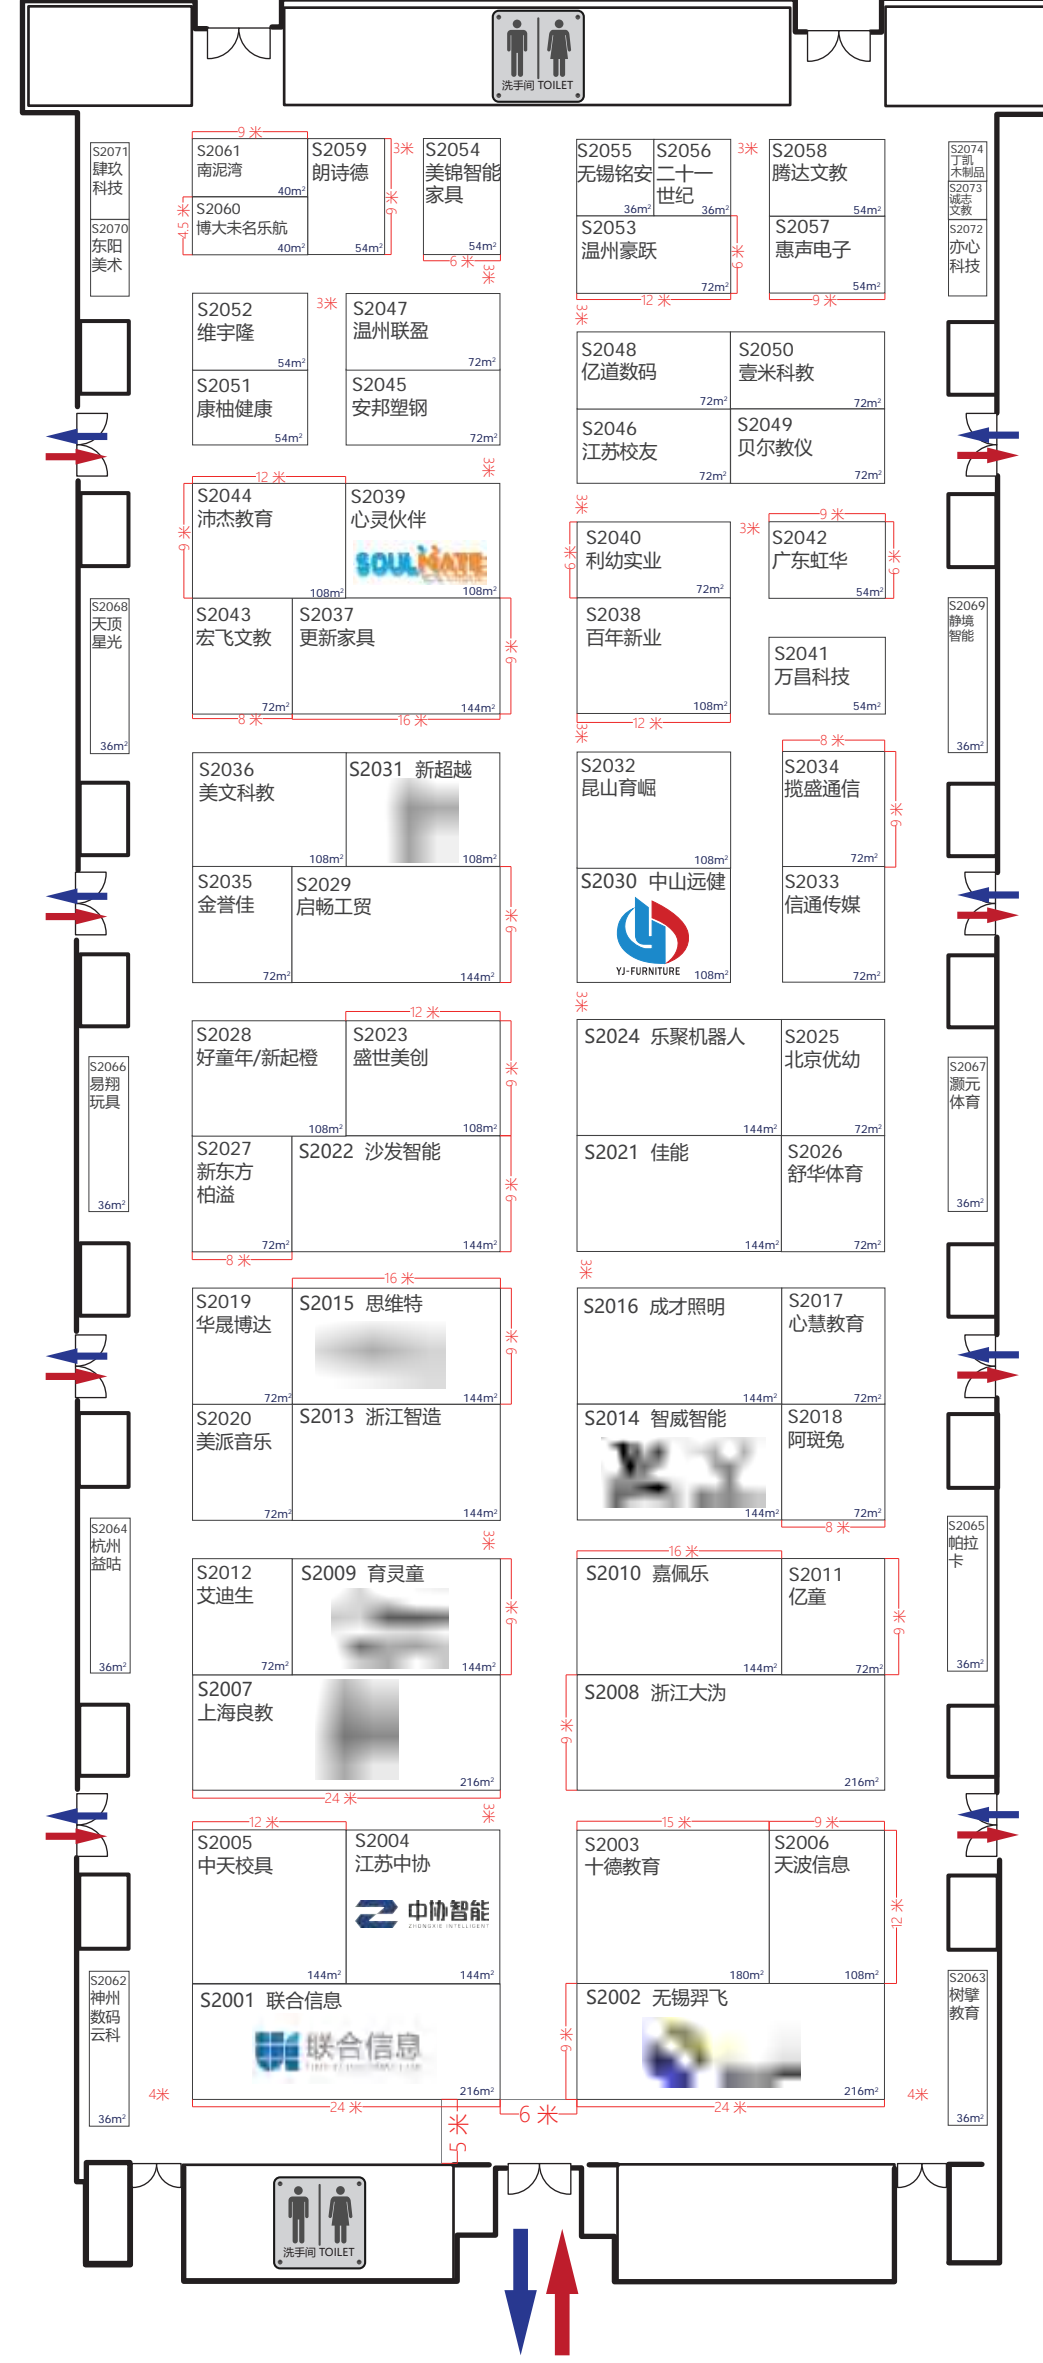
洗手间 TOILET

S2071 肆玖科技
S2070 东阳美术
S2061 南泥湾 40m²
S2060 博大未名乐航 40m²
S2059 朗诗德 54m²
S2054 美锦智能家具 54m²
9米 3米 4.5米 9米 6米 3米

S2055 无锡铭安 36m²
S2056 二十一世纪 36m²
S2053 温州豪跃 72m²
S2058 腾达文教 54m²
S2057 惠声电子 54m²
3米 12米 9米 9米 3米

S2074 丁凯木制品
S2073 诚志文教
S2072 亦心科技

S2052 维宇隆 54m²
S2051 康柚健康 54m²
S2047 温州联盈 72m²
S2045 安邦塑钢 72m²
3米 3米

S2048 亿道数码 72m²
S2050 壹米科教 72m²
S2046 江苏校友 72m²
S2049 贝尔教仪 72m²
3米

S2044 沛杰教育 108m²
S2039 心灵伙伴 108m²
SOULMATE
S2043 宏飞文教 72m²
S2037 更新家具 144m²
12米 9米 8米 16米 9米

S2040 利幼实业 72m²
S2042 广东虹华 54m²
S2038 百年新业 108m²
S2041 万昌科技 54m²
3米 9米 9米 9米 12米 3米

S2068 天顶星光 36m²
S2069 静境智能 36m²

S2036 美文科教 108m²
S2031 新超越 108m²
S2035 金誉佳 72m²
S2029 启畅工贸 144m²
9米

S2032 昆山育崛 108m²
S2030 中山远健 108m²
YJ-FURNITURE
S2034 揽盛通信 72m²
S2033 信通传媒 72m²
8米 9米 3米

S2028 好童年/新起橙 108m²
S2023 盛世美创 108m²
S2027 新东方柏溢 72m²
S2022 沙发智能 144m²
12米 9米 9米 8米

S2024 乐聚机器人 144m²
S2025 北京优幼 72m²
S2021 佳能 144m²
S2026 舒华体育 72m²
3米

S2066 易翔玩具 36m²
S2067 灏元体育 36m²

S2019 华晟博达 72m²
S2015 思维特 144m²
S2020 美派音乐 72m²
S2013 浙江智造 144m²
16米 9米 3米

S2016 成才照明 144m²
S2017 心慧教育 72m²
S2014 智威智能 144m²
S2018 阿斑兔 72m²
8米

S2064 杭州益咕 36m²
S2065 帕拉卡 36m²

S2012 艾迪生 72m²
S2009 育灵童 144m²
S2007 上海良教 216m²
9米 24米 3米

S2010 嘉佩乐 144m²
S2011 亿童 72m²
S2008 浙江大沩 216m²
16米 9米 9米

S2005 中天校具 144m²
S2004 江苏中协 144m²
中协智能 ZHONGXIE INTELLIGENT
S2001 联合信息 216m²
联合信息
12米 24米 4米

S2003 十德教育 180m²
S2006 天波信息 108m²
S2002 无锡羿飞 216m²
15米 9米 12米 9米 24米 6米 4米 5米

S2062 神州数码云科 36m²
S2063 树擘教育 36m²

洗手间 TOILET